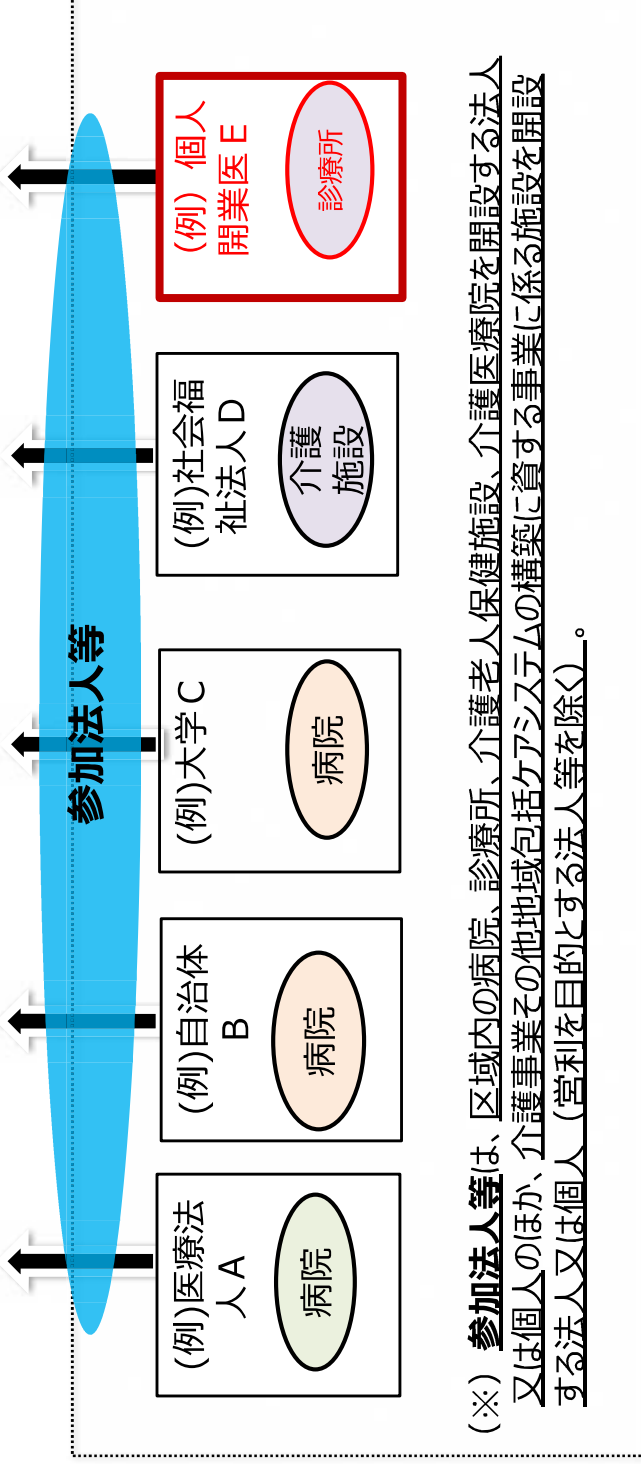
参加法人等

(例)医療法人A

病院

(例)自治体B

病院

(例)大学C

病院

(例)社会福祉法人D

介護施設

(例)個人開業医E

診療所

(※)参加法人等は、区域内の病院、診療所、介護老人保健施設、介護医療院を開設する法人又は個人のほか、介護事業その他地域包括ケアシステムの構築に資する事業に係る施設を開設する法人又は個人(営利を目的とする法人等を除く)。